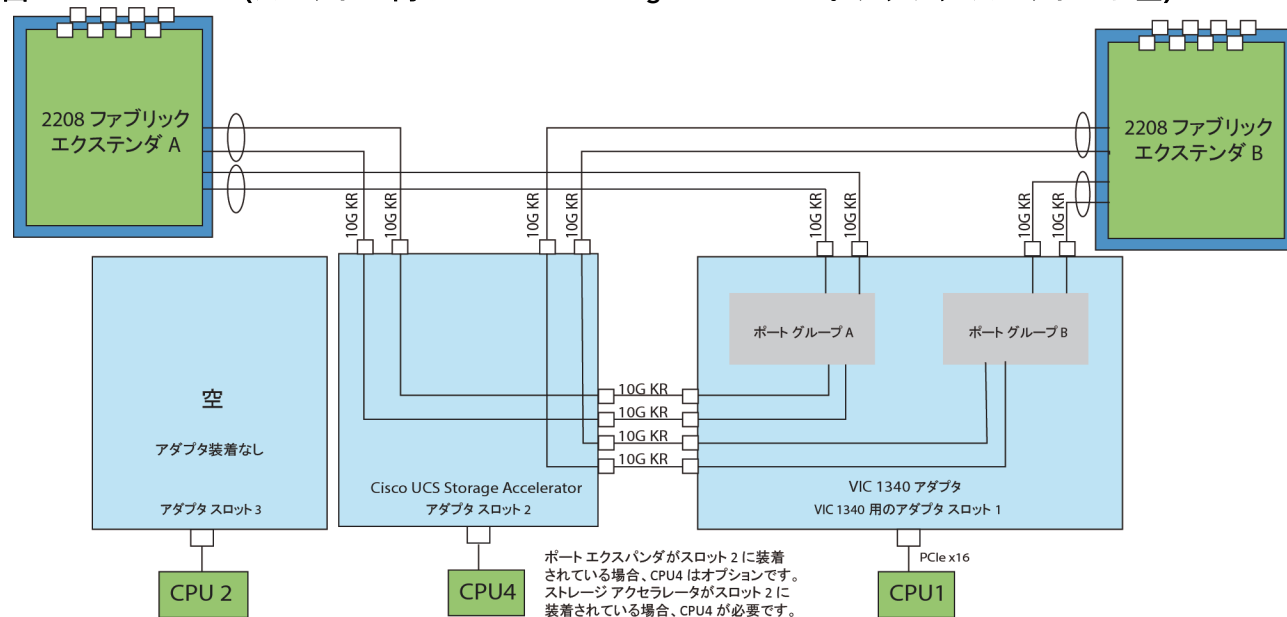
2208 ファブリック エクステンダ A

2208 ファブリック エクステンダ B

10G KR

10G KR

10G KR

10G KR

10G KR

10G KR

10G KR

10G KR

ポート グループ A

ポート グループ B

空

アダプタ装着なし

アダプタ スロット 3

10G KR

10G KR

10G KR

10G KR

Cisco UCS Storage Accelerator

アダプタ スロット 2

VIC 1340 アダプタ

VIC 1340 用のアダプタ スロット 1

PCIe x16

CPU 2

CPU4

ポート エクスパンダがスロット 2 に装着されている場合、CPU4 はオプションです。ストレージ アクセラレータがスロット 2 に装着されている場合、CPU4 が必要です。

CPU1